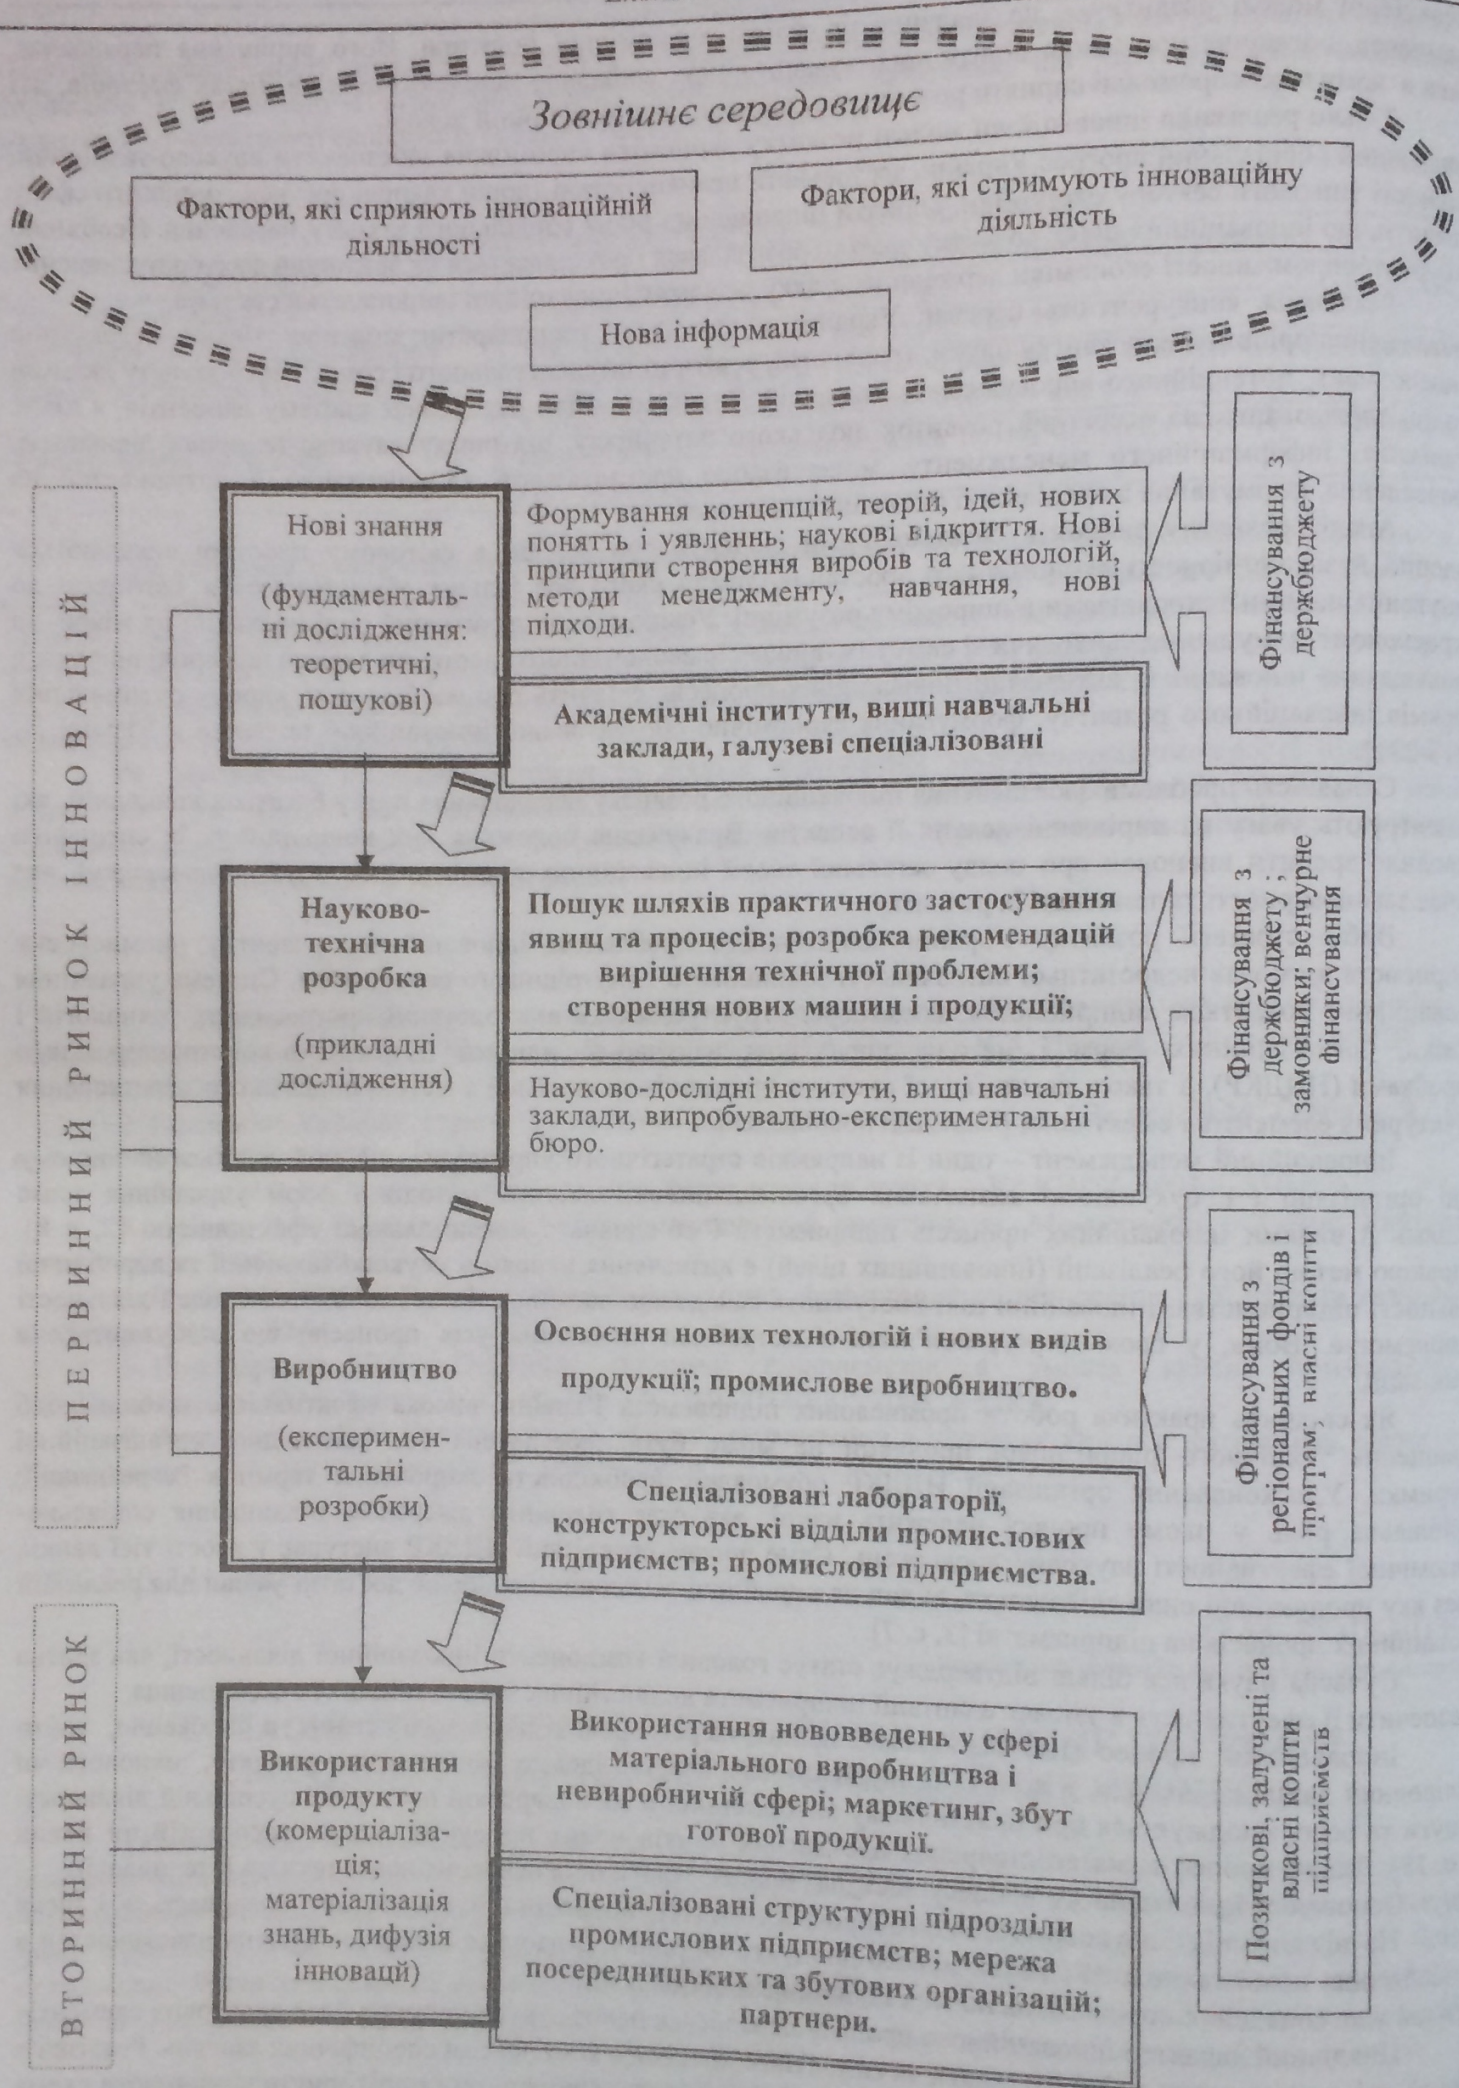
Зовнішнє середовище

Фактори, які сприяють інноваційній діяльності

Фактори, які стримують інноваційну діяльність

Нова інформація

ПЕРВИННИЙ РИНОК ІННОВАЦІЙ

Нові знання (фундаментальні дослідження: теоретичні, пошукові)

Формування концепцій, теорій, ідей, нових понять і уявлень; наукові відкриття. Нові принципи створення виробів та технологій, методи менеджменту, навчання, нові підходи.

Академічні інститути, вищі навчальні заклади, галузеві спеціалізовані

Фінансування з держбюджету

Науково-технічна розробка (прикладні дослідження)

Пошук шляхів практичного застосування явищ та процесів; розробка рекомендацій вирішення технічної проблеми; створення нових машин і продукції;

Науково-дослідні інститути, вищі навчальні заклади, випробувально-експериментальні бюро.

Фінансування з держбюджету ; замовники; венчурне фінансування

Виробництво (експериментальні розробки)

Освоєння нових технологій і нових видів продукції; промислове виробництво.

Спеціалізовані лабораторії, конструкторські відділи промислових підприємств; промислові підприємства.

Фінансування з регіональних фондів і програм; власні кошти

ВТОРИННИЙ РИНОК

Використання продукту (комерціалізація; матеріалізація знань, дифузія інновацій)

Використання нововведень у сфері матеріального виробництва і невиробничій сфері; маркетинг, збут готової продукції.

Спеціалізовані структурні підрозділи промислових підприємств; мережа посередницьких та збутових організацій; партнери.

Позичкові, залучені та власні кошти підприємств